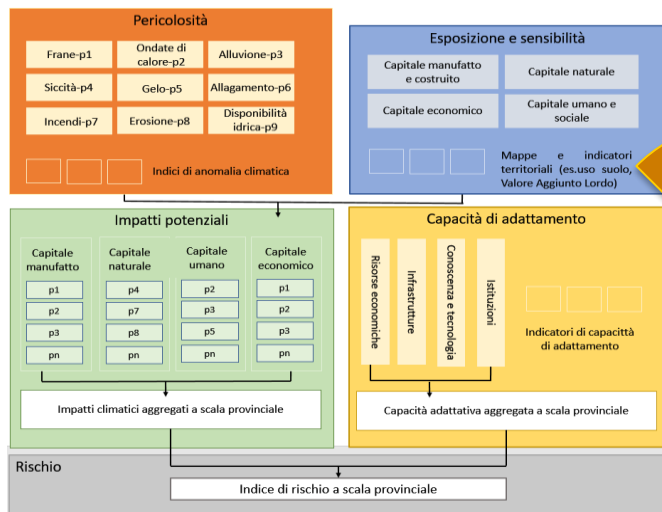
Pericolosità

Frane-p1
Ondate di calore-p2
Alluvione-p3
Siccità-p4
Gelo-p5
Allagamento-p6
Incendi-p7
Erosione-p8
Disponibilità idrica-p9

Indici di anomalia climatica

Esposizione e sensibilità

Capitale manufatto e costruito
Capitale naturale
Capitale economico
Capitale umano e sociale

Mappe e indicatori territoriali (es.uso suolo, Valore Aggiunto Lordo)

Impatti potenziali

| Capitale manufatto | Capitale naturale | Capitale umano | Capitale economico |
|---|---|---|---|
| p1 | p4 | p2 | p1 |
| p2 | p7 | p3 | p2 |
| p3 | p8 | p5 | p3 |
| pn | pn | pn | pn |

Impatti climatici aggregati a scala provinciale

Capacità di adattamento

Risorse economiche
Infrastrutture
Conoscenza e tecnologia
Istituzioni

Indicatori di capacittà di adattamento

Capacità adattativa aggregata a scala provinciale

Rischio

Indice di rischio a scala provinciale